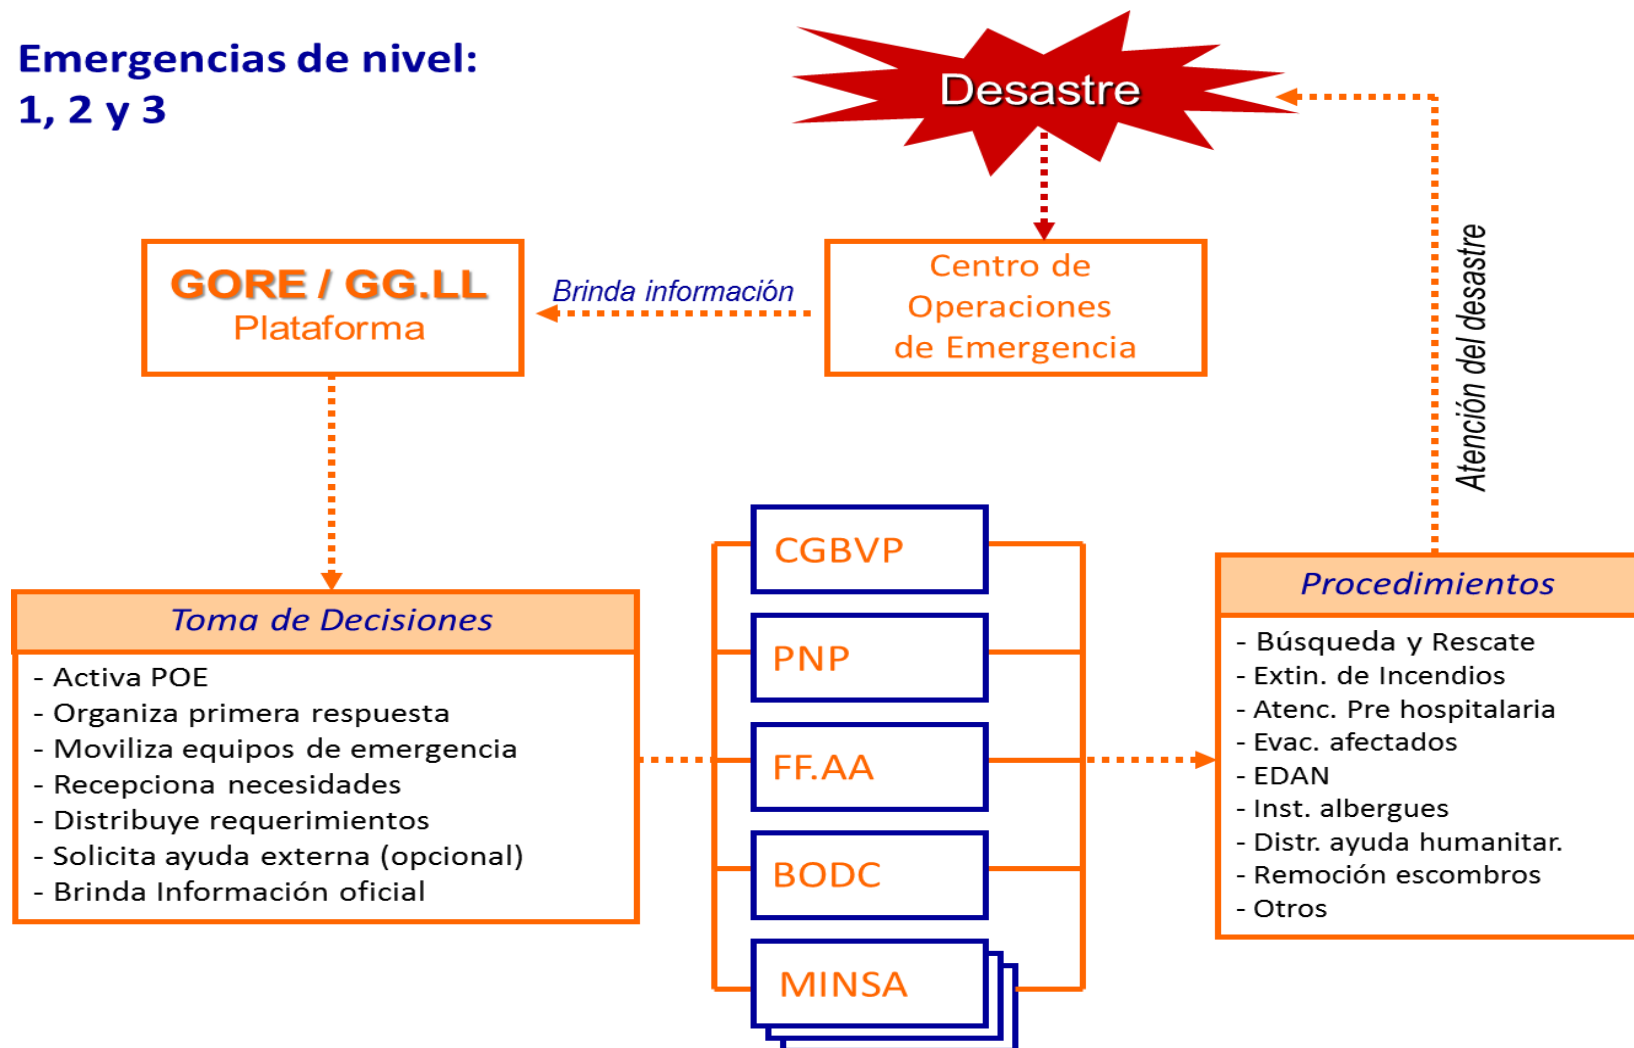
Emergencias de nivel:
1, 2 y 3

Desastre

GORE / GG.LL
Plataforma

Brinda información

Centro de Operaciones de Emergencia

Atención del desastre

Toma de Decisiones
- Activa POE
- Organiza primera respuesta
- Moviliza equipos de emergencia
- Recepciona necesidades
- Distribuye requerimientos
- Solicita ayuda externa (opcional)
- Brinda Información oficial

CGBVP
PNP
FF.AA
BODC
MINSA

Procedimientos
- Búsqueda y Rescate
- Extin. de Incendios
- Atenc. Pre hospitalaria
- Evac. afectados
- EDAN
- Inst. albergues
- Distr. ayuda humanitar.
- Remoción escombros
- Otros